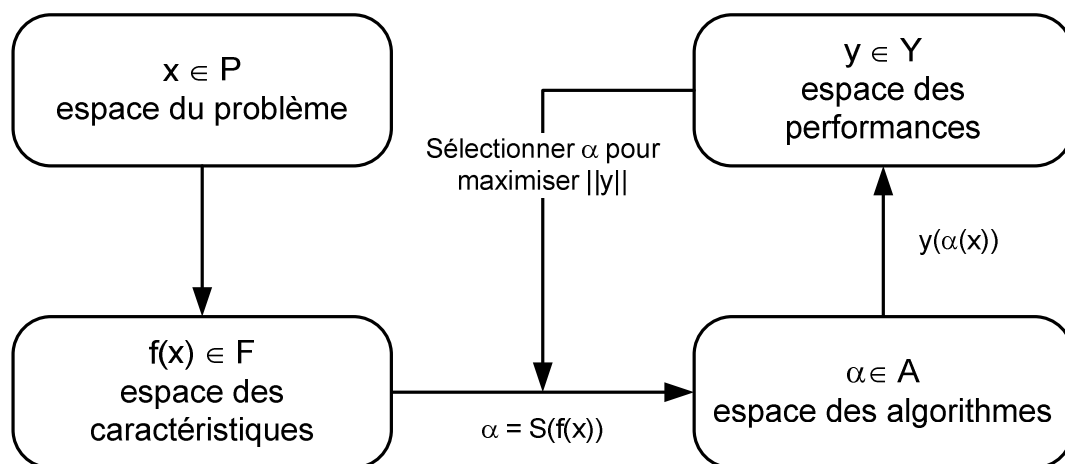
$x \in P$
espace du problème

$y \in Y$
espace des performances

Sélectionner $\alpha$ pour maximiser $||y||$

$y(\alpha(x))$

$f(x) \in F$
espace des caractéristiques

$\alpha = S(f(x))$

$\alpha \in A$
espace des algorithmes